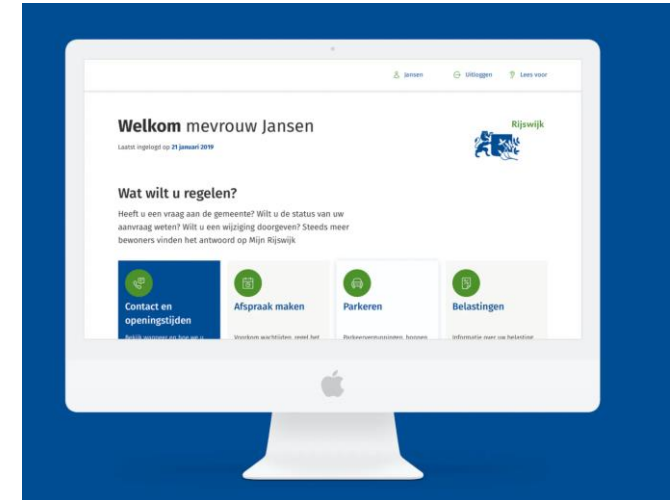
Jansen Uitloggen Lees voor

Welkom mevrouw Jansen

Laatst ingelogd op 21 januari 2019

Rijswijk

Wat wilt u regelen?

Heeft u een vraag aan de gemeente? Wilt u de status van uw aanvraag weten? Wilt u een wijziging doorgeven? Steeds meer bewoners vinden het antwoord op Mijn Rijswijk

Contact en openingstijden

Bekijk wanneer en hoe we u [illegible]

Afspraak maken

Voorkom wachttijden, regel het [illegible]

Parkeren

Parkeervergunningen, bonnen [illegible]

Belastingen

Informatie over uw belasting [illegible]